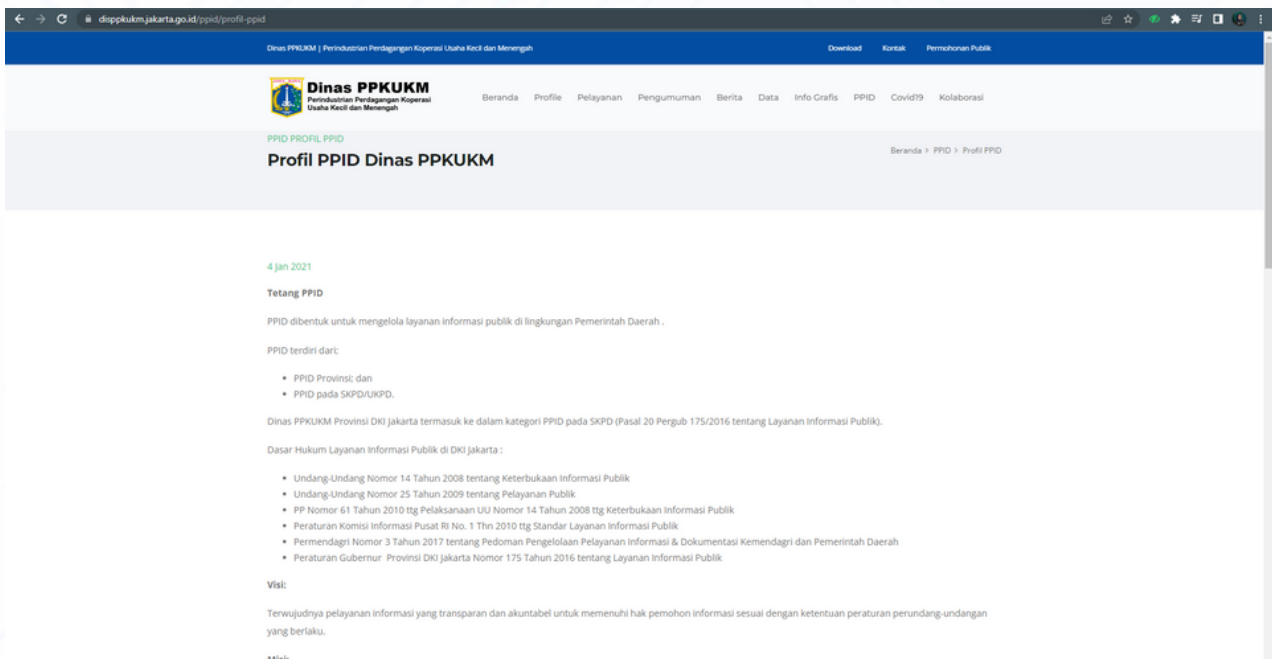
disppkukm.jakarta.go.id/ppid/profil-ppid

Dinas PPKUKM | Perindustrian Perdagangan Koperasi Usaha Kecil dan Menengah

Download Kontak Permohonan Publik

Dinas PPKUKM
Perindustrian Perdagangan Koperasi Usaha Kecil dan Menengah

Beranda Profile Pelayanan Pengumuman Berita Data Info Grafis PPID Covid19 Kolaborasi

PPID PROFIL PPID

Profil PPID Dinas PPKUKM

Beranda > PPID > Profil PPID

4 Jan 2021

Tetang PPID

PPID dibentuk untuk mengelola layanan informasi publik di lingkungan Pemerintah Daerah .

PPID terdiri dari:

- PPID Provinsi; dan
- PPID pada SKPD/UKPD.

Dinas PPKUKM Provinsi DKI Jakarta termasuk ke dalam kategori PPID pada SKPD (Pasal 20 Pergub 175/2016 tentang Layanan Informasi Publik).

Dasar Hukum Layanan Informasi Publik di DKI Jakarta :

- Undang-Undang Nomor 14 Tahun 2008 tentang Keterbukaan Informasi Publik
- Undang-Undang Nomor 25 Tahun 2009 tentang Pelayanan Publik
- PP Nomor 61 Tahun 2010 ttg Pelaksanaan UU Nomor 14 Tahun 2008 ttg Keterbukaan Informasi Publik
- Peraturan Komisi Informasi Pusat RI No. 1 Thn 2010 ttg Standar Layanan Informasi Publik
- Permendagri Nomor 3 Tahun 2017 tentang Pedoman Pengelolaan Pelayanan Informasi & Dokumentasi Kemendagri dan Pemerintah Daerah
- Peraturan Gubernur Provinsi DKI Jakarta Nomor 175 Tahun 2016 tentang Layanan Informasi Publik

Visi:

Terwujudnya pelayanan informasi yang transparan dan akuntabel untuk memenuhi hak pemohon informasi sesuai dengan ketentuan peraturan perundang-undangan yang berlaku.

Misi: